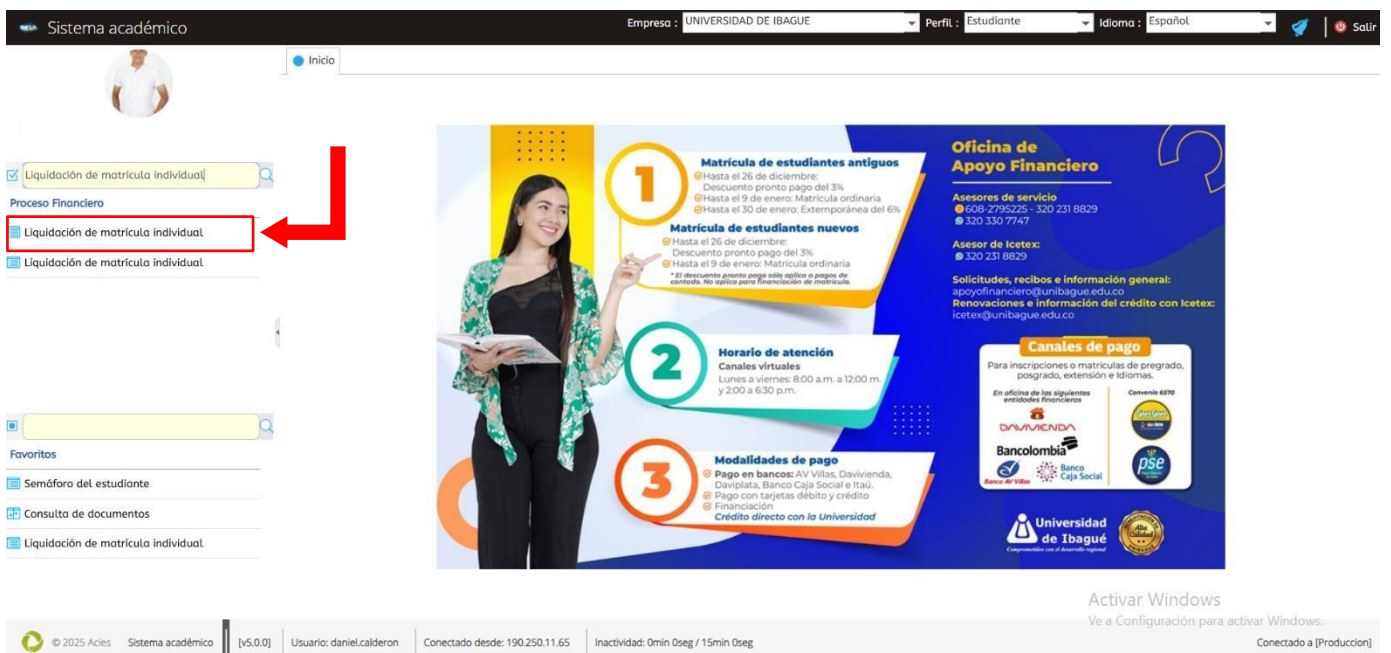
Sistema académico

Empresa : UNIVERSIDAD DE IBAGUE
Perfil : Estudiante
Idioma : Español
Salir

Inicio

Liquidación de matrícula individual

Proceso Financiero

Liquidación de matrícula individual

Liquidación de matrícula individual

Favoritos

Semáforo del estudiante

Consulta de documentos

Liquidación de matrícula individual

1
Matrícula de estudiantes antiguos
Hasta el 26 de diciembre: Descuento pronto pago del 3%
Hasta el 9 de enero: Matrícula ordinaria
Hasta el 30 de enero: Extemporánea del 6%

Matrícula de estudiantes nuevos
Hasta el 26 de diciembre: Descuento pronto pago del 3%
Hasta el 9 de enero: Matrícula ordinaria
* El descuento pronto pago sólo aplica a pagos de contado. No aplica para financiación de matrícula.

2
Horario de atención
Canales virtuales
Lunes a viernes: 8:00 a.m. a 12:00 m. y 2:00 a 6:30 p.m.

3
Modalidades de pago
Pago en bancos: AV Villas, Davivienda, Daviplata, Banco Caja Social e Itaú.
Pago con tarjetas débito y crédito
Financiación
Crédito directo con la Universidad

Oficina de Apoyo Financiero

Asesores de servicio
608-2795225 - 320 231 8829
320 330 7747

Asesor de Icetex:
320 231 8829

Solicitudes, recibos e información general:
apoyofinanciero@unibague.edu.co
Renovaciones e información del crédito con Icetex:
icetex@unibague.edu.co

Canales de pago
Para inscripciones o matrículas de pregrado, posgrado, extensión e Idiomas.
En oficina de las siguientes entidades financieras
Convenio 6570
DAVIVIENDA
Bancolombia
Banco AV Villas
Banco Caja Social
pse

Universidad de Ibagué
Comprometidos con el desarrollo regional

Activar Windows
Ve a Configuración para activar Windows.

© 2025 Acies Sistema académico [v5.0.0] Usuario: daniel.calderon Conectado desde: 190.250.11.65 Inactividad: 0min 0seg / 15min 0seg Conectado a [Produccion]